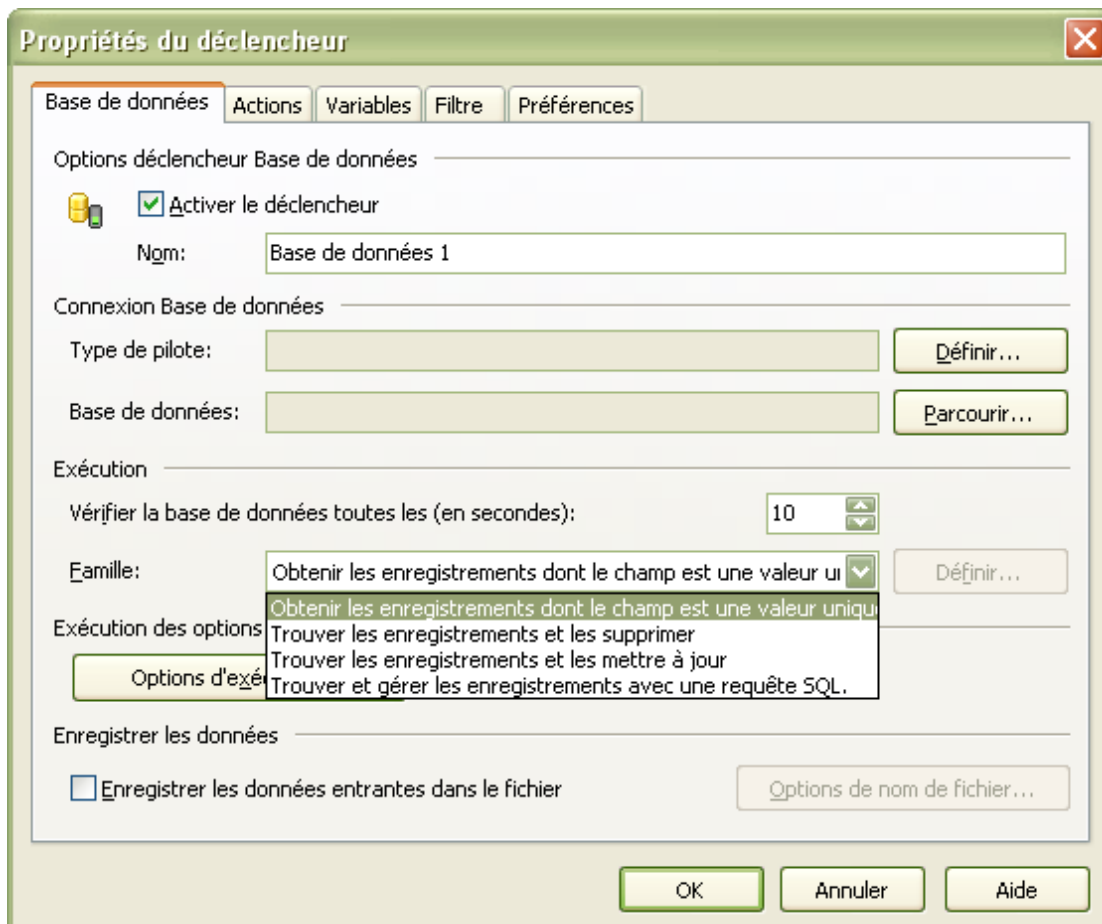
Propriétés du déclencheur

Base de données | Actions | Variables | Filtre | Préférences

Options déclencheur Base de données

Activer le déclencheur

Nom: Base de données 1

Connexion Base de données

Type de pilote: Définir...

Base de données: Parcourir...

Exécution

Vérifier la base de données toutes les (en secondes): 10

Famille: Obtenir les enregistrements dont le champ est une valeur u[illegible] Définir...

Obtenir les enregistrements dont le champ est une valeur uniqu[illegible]
Trouver les enregistrements et les supprimer
Trouver les enregistrements et les mettre à jour
Trouver et gérer les enregistrements avec une requête SQL.

Exécution des options

Options d'exé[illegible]

Enregistrer les données

Enregistrer les données entrantes dans le fichier

Options de nom de fichier...

OK | Annuler | Aide